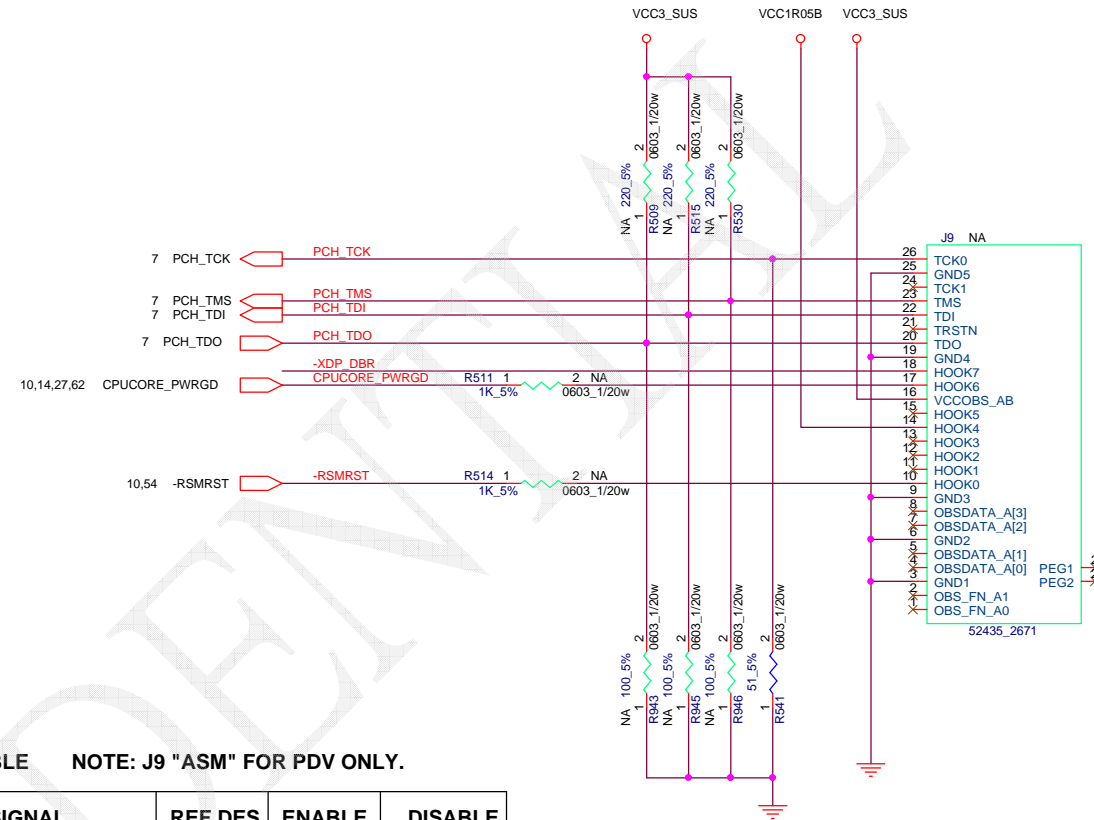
VCC3_SUS VCC1R05B VCC3_SUS

NA R509 220_5% 1 2 0603_1/20w
NA R515 220_5% 1 2 0603_1/20w
NA R530 220_5% 1 2 0603_1/20w

J9 NA

7 PCH_TCK
PCH_TCK
7 PCH_TMS
PCH_TMS
7 PCH_TDI
PCH_TDI
7 PCH_TDO
PCH_TDO
-XDP_DBR
10,14,27,62 CPUCORE_PWRGD
CPUCORE_PWRGD
R511 1 2 NA
1K_5% 0603_1/20w

10,54 -RSMRST
-RSMRST
R514 1 2 NA
1K_5% 0603_1/20w

| Pin | Name |
|---|---|
| 26 | TCK0 |
| 25 | GND5 |
| 24 | TCK1 |
| 23 | TMS |
| 22 | TDI |
| 21 | TRSTN |
| 20 | TDO |
| 19 | GND4 |
| 18 | HOOK7 |
| 17 | HOOK6 |
| 16 | VCCOBS_AB |
| 15 | HOOK5 |
| 14 | HOOK4 |
| 13 | HOOK3 |
| 12 | HOOK2 |
| 11 | HOOK1 |
| 10 | HOOK0 |
| 9 | GND3 |
| 8 | OBSDATA_A[3] |
| 7 | OBSDATA_A[2] |
| 6 | GND2 |
| 5 | OBSDATA_A[1] |
| 4 | OBSDATA_A[0] |
| 3 | GND1 |
| 2 | OBS_FN_A1 |
| 1 | OBS_FN_A0 |

PEG1
PEG2
52435_2671

NA R943 100_5% 1 2 0603_1/20w
NA R945 100_5% 1 2 0603_1/20w
NA R946 100_5% 1 2 0603_1/20w
R541 51_5% 1 2 0603_1/20w

SLE NOTE: J9 "ASM" FOR PDV ONLY.

| SIGNAL | REF DES | ENABLE | DISABLE |
|---|---|---|---|